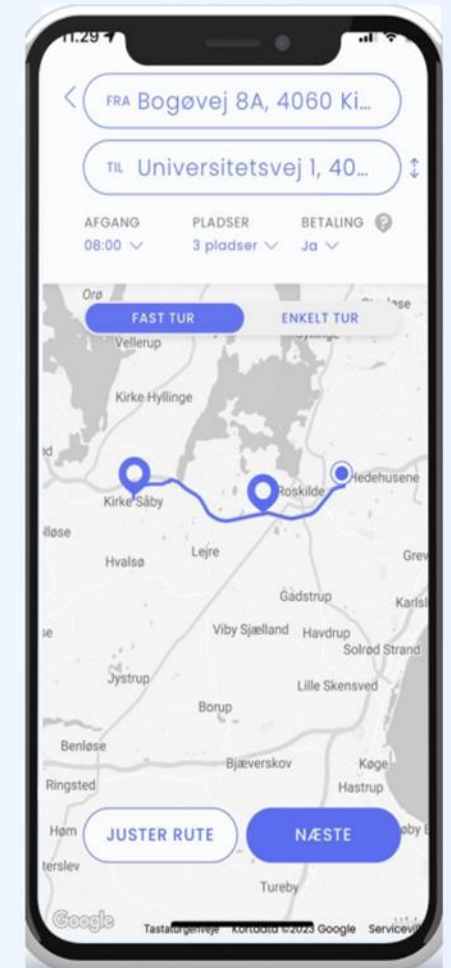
11.29

FRA Bogøvej 8A, 4060 Ki...

TIL Universitetsvej 1, 40...

AFGANG 08:00
PLADSER 3 pladser
BETALING Ja

FAST TUR
ENKELT TUR

Orø
Vellerup
Kirke Hyllinge
Kirke Såby
Roskilde
Hedehusene
Hvalsø
Lejre
Gadstrup
Viby Sjælland
Havdrup
Solrød Strand
Jystrup
Lille Skensved
Borup
Benløse
Ringsted
Bjæverskov
Køge
Hastrup
Høm
Tureby

JUSTER RUTE
NÆSTE

Google
Tastaturgenveje
Kortdata ©2023 Google
Servicevi